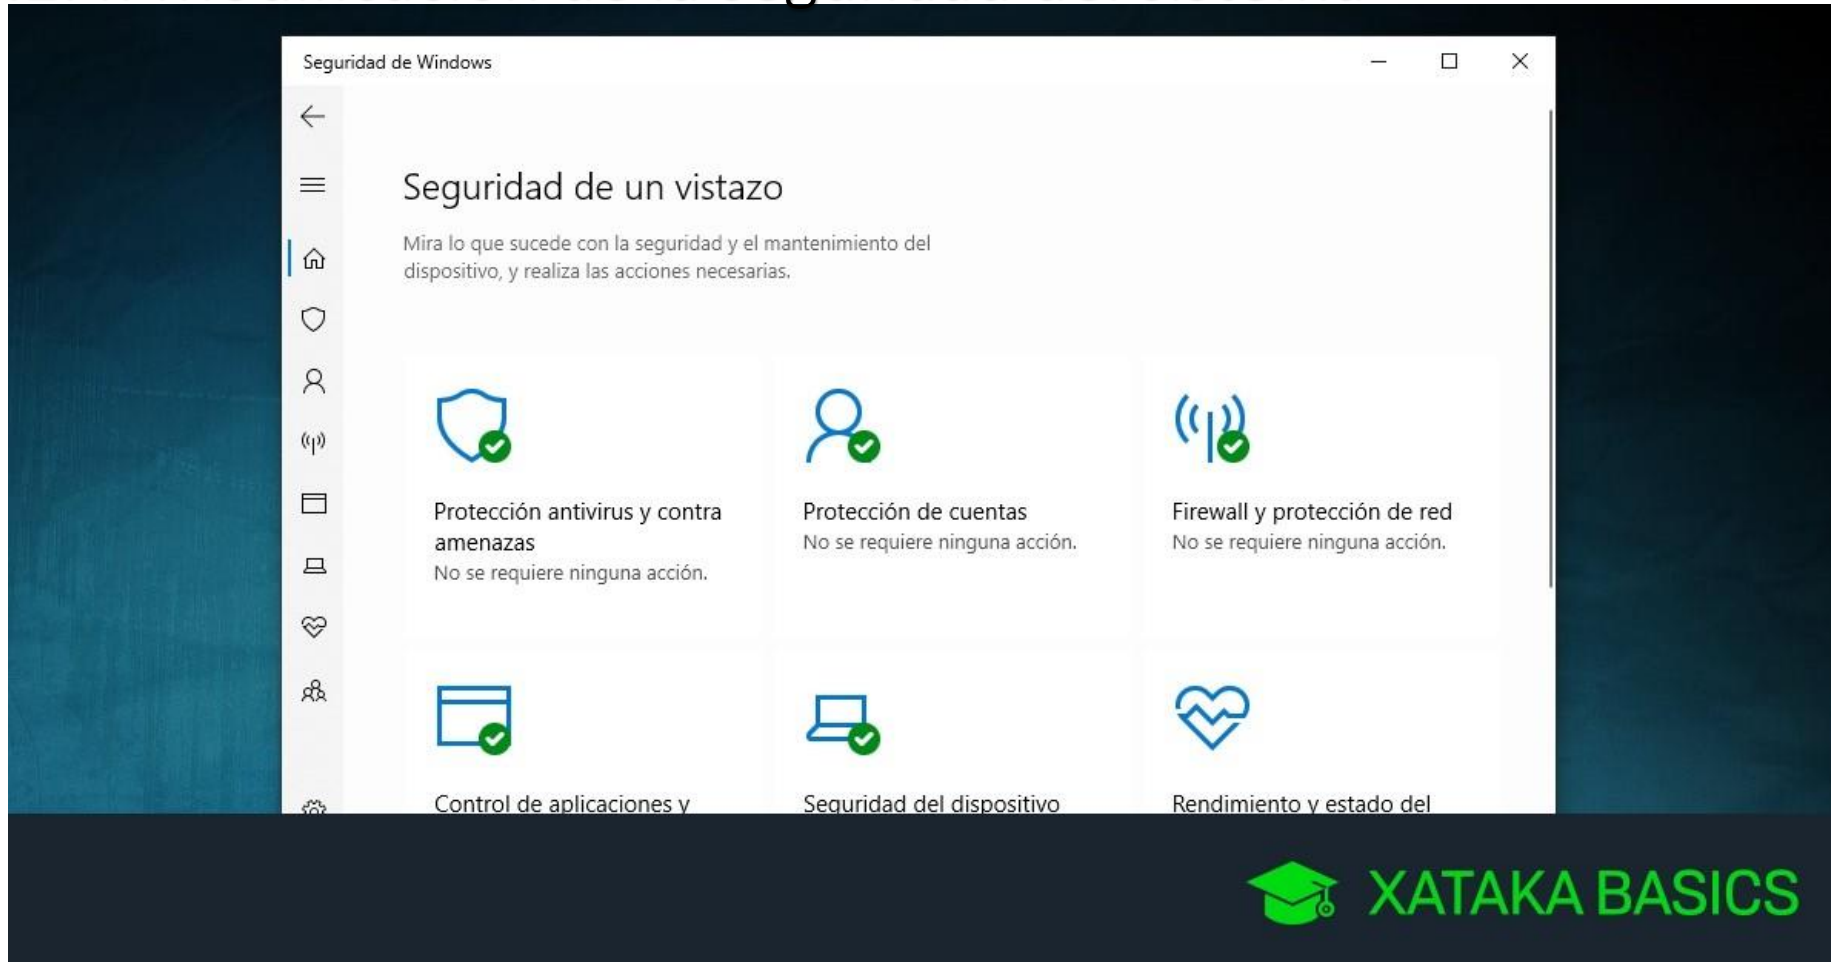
Seguridad de Windows

Seguridad de un vistazo

Mira lo que sucede con la seguridad y el mantenimiento del dispositivo, y realiza las acciones necesarias.

Protección antivirus y contra amenazas
No se requiere ninguna acción.

Protección de cuentas
No se requiere ninguna acción.

Firewall y protección de red
No se requiere ninguna acción.

Control de aplicaciones y

Seguridad del dispositivo

Rendimiento y estado del

XATAKA BASICS